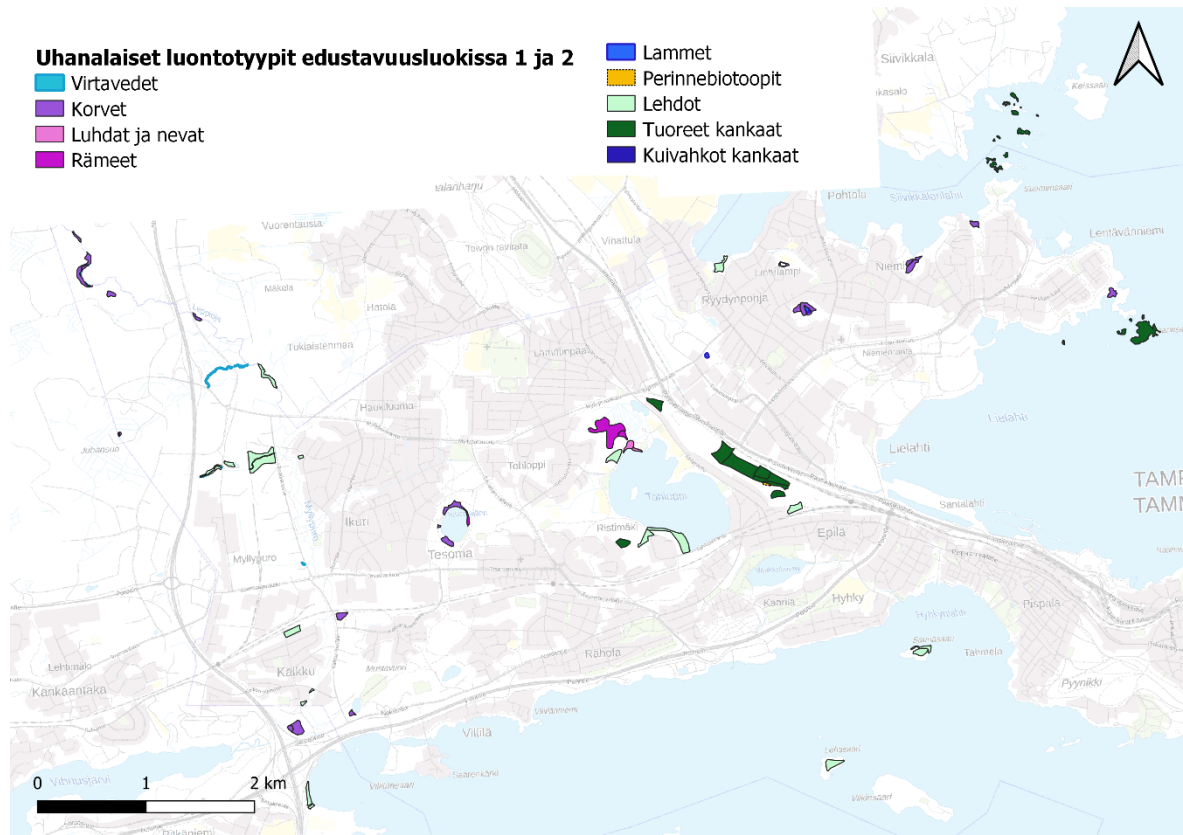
Uhanalaiset luontotyypit edustavuusluokissa 1 ja 2
Virtavedet
Korvet
Luhdat ja nevat
Rämeet
Lammet
Perinnebiotoopit
Lehdot
Tuoreet kankaat
Kuivahkot kankaat

Siivikkala
Vuorentausta
Ryydynpohja
Niemi
Lentävänniemi
Haukiluoma
Tohloppi
Lielahti
Santalahti
TAMP
TAMM
Ikuri
Tesoma
Ristimäki
Epilä
Myllypuro
Kaarila
Hyhky
Pispala
Lentola
Kankaantaka
Kalkku
Rahola
Tahmela
Pyynikki
Villilä

0 1 2 km